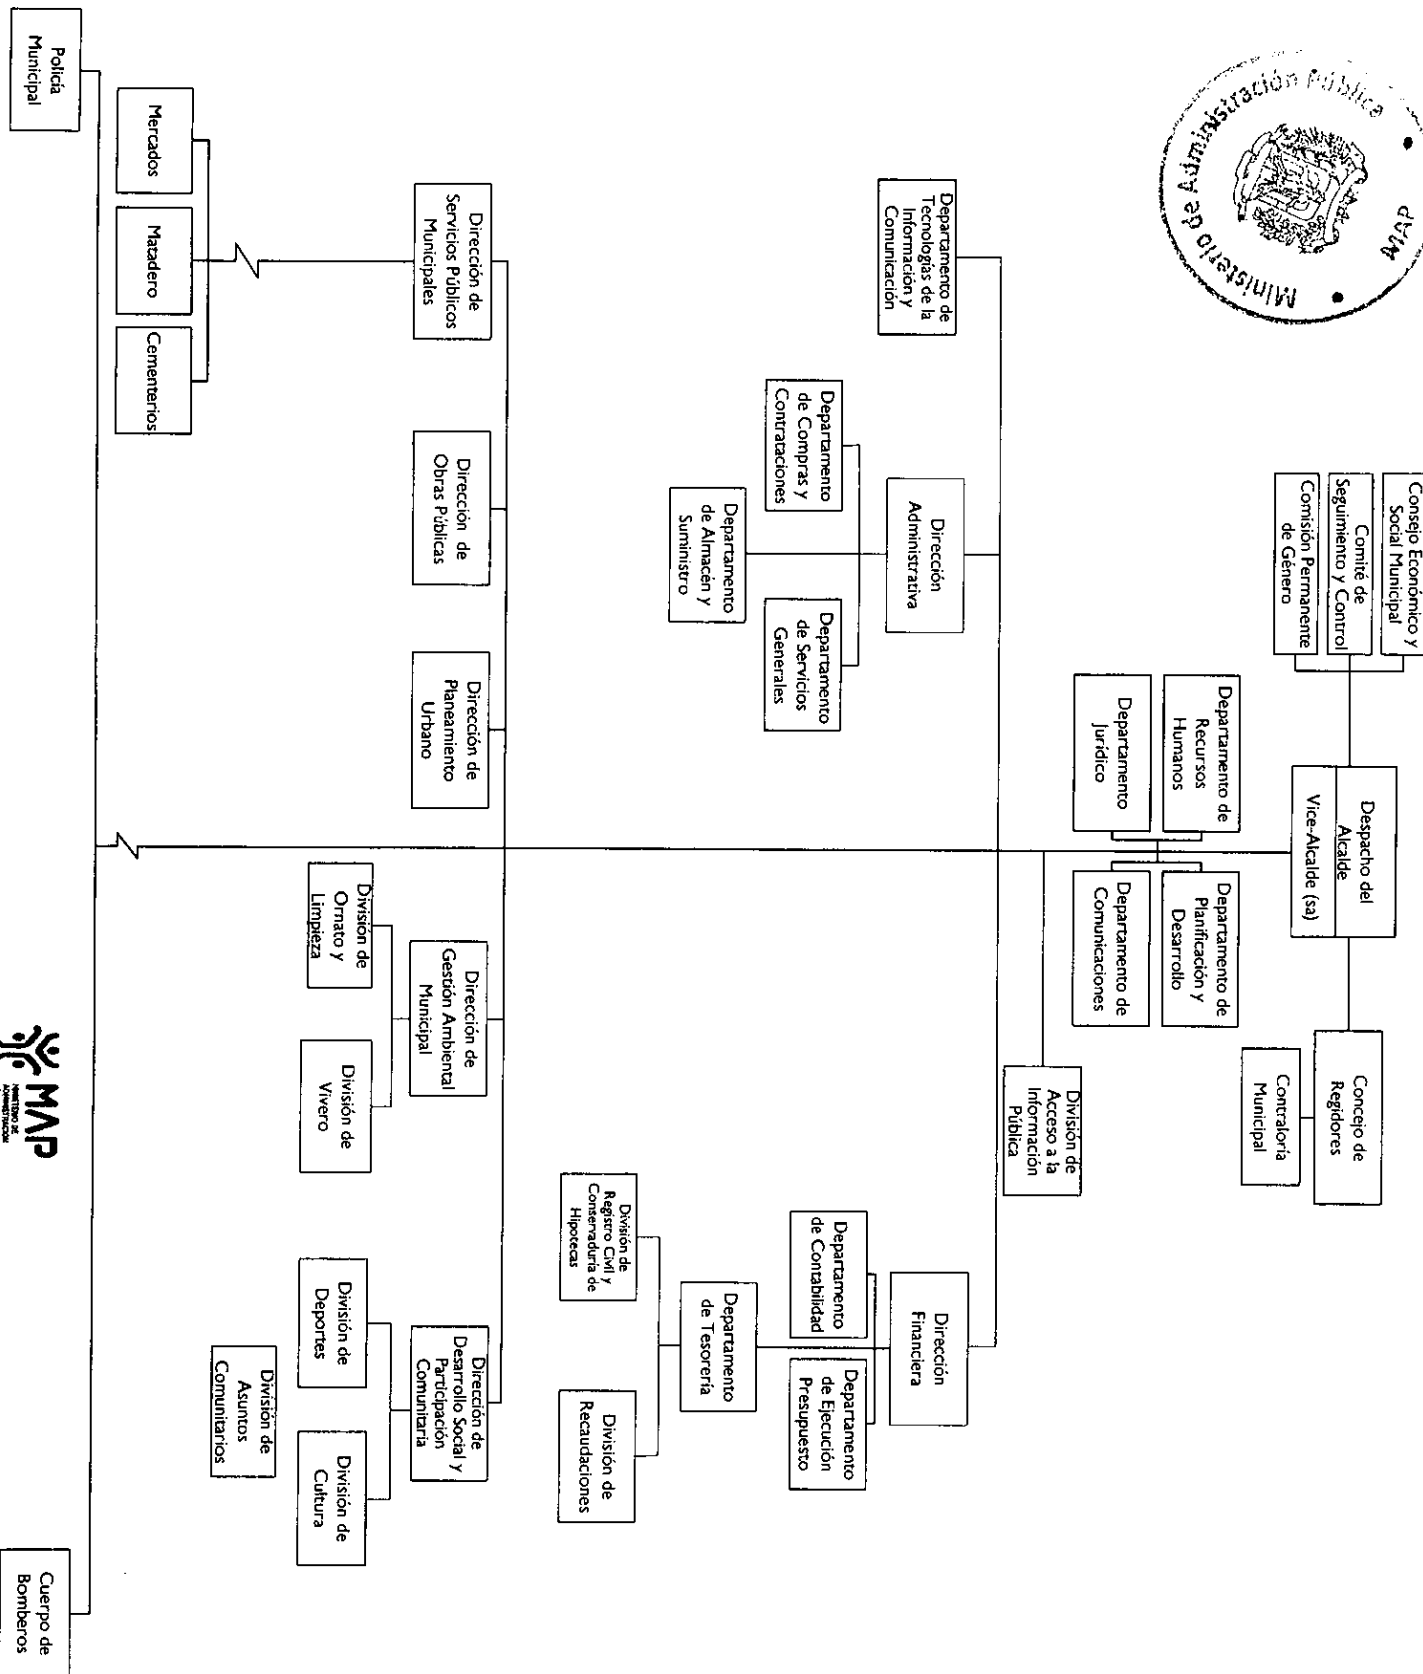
Ministerio de Administración Pública MAP

Consejo Económico y Social Municipal

Comité de Seguimiento y Control

Comisión Permanente de Género

Despacho del Alcalde

Vice-Alcalde (sa)

Concejo de Regidores

Contraloría Municipal

Departamento de Recursos Humanos

Departamento Jurídico

Departamento de Planificación y Desarrollo

Departamento de Comunicaciones

División de Acceso a la Información Pública

Departamento de Tecnologías de la Información y Comunicación

Dirección Administrativa

Departamento de Compras y Contrataciones

Departamento de Almacén y Suministro

Departamento de Servicios Generales

Dirección Financiera

Departamento de Contabilidad

Departamento de Ejecución Presupuesto

Departamento de Tesorería

División de Registro Civil y Conservaduría de Hipotecas

División de Recaudaciones

Dirección de Servicios Públicos Municipales

Mercados

Matadero

Cementerios

Dirección de Obras Públicas

Dirección de Planeamiento Urbano

Dirección de Gestión Ambiental Municipal

División de Ornato y Limpieza

División de Vivero

Dirección de Desarrollo Social y Participación Comunitaria

División de Deportes

División de Cultura

División de Asuntos Comunitarios

Policía Municipal

Cuerpo de Bomberos

MAP MINISTERIO DE ADMINISTRACIÓN